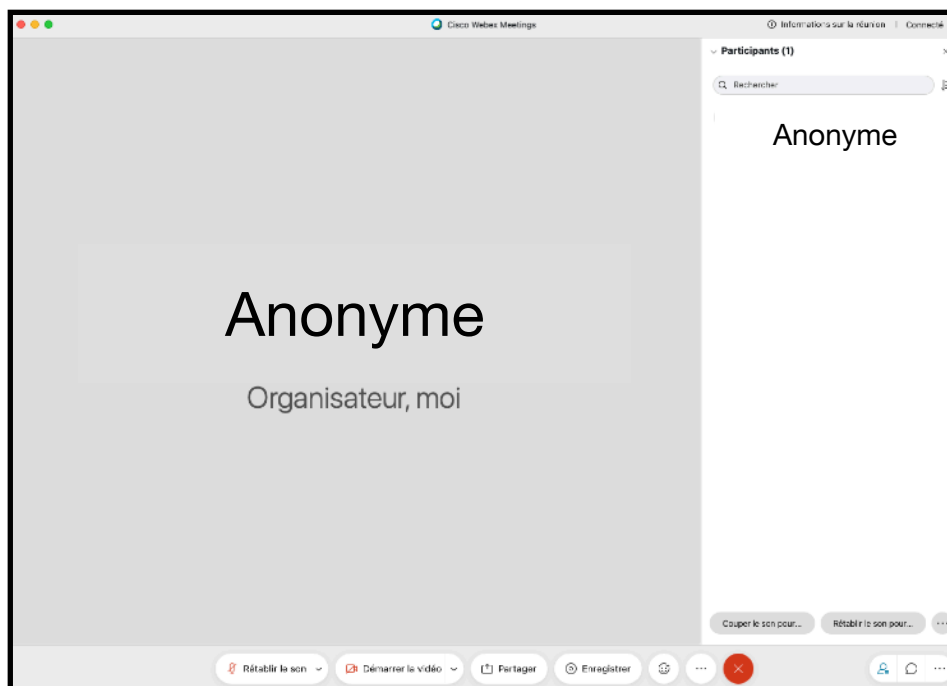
Cisco Webex Meetings

Informations sur la réunion | Connecté

Participants (1)

Rechercher

Anonyme

Anonyme

Organisateur, moi

Couper le son pour...

Rétablir le son pour...

Rétablir le son

Démarrer la vidéo

Partager

Enregistrer